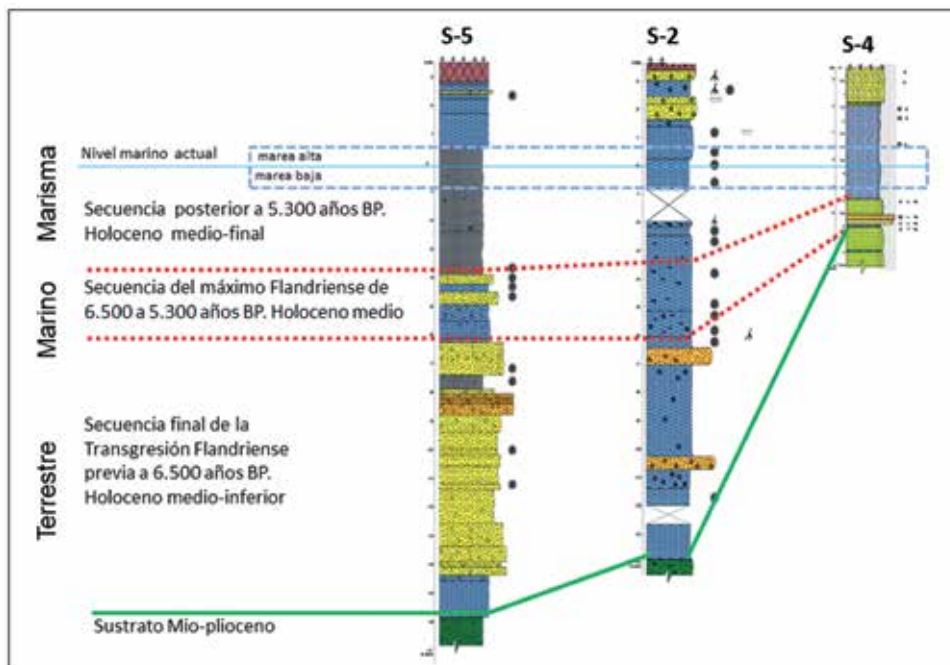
S-5

S-2

S-4

Marisma

Nivel marino actual

marea alta

marea baja

Secuencia posterior a 5.300 años BP. Holoceno medio-final

Marino

Secuencia del máximo Flandriense de 6.500 a 5.300 años BP. Holoceno medio

Terrestre

Secuencia final de la Transgresión Flandriense previa a 6.500 años BP. Holoceno medio-inferior

Sustrato Mio-plioceno